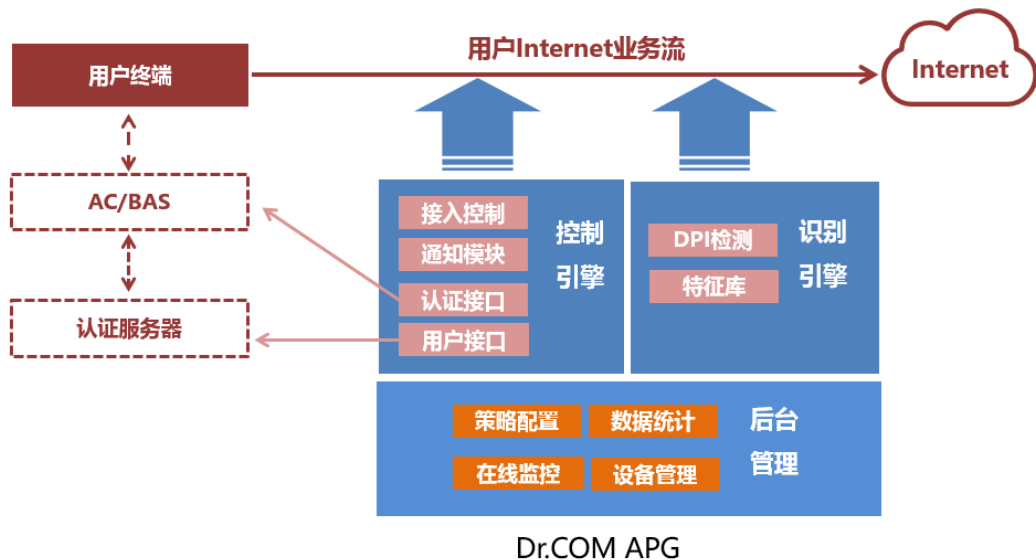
用户终端

用户Internet业务流

Internet

AC/BAS

认证服务器

接入控制

通知模块

认证接口

用户接口

控制
引擎

DPI检测

特征库

识别
引擎

策略配置

数据统计

在线监控

设备管理

后台
管理

Dr.COM APG